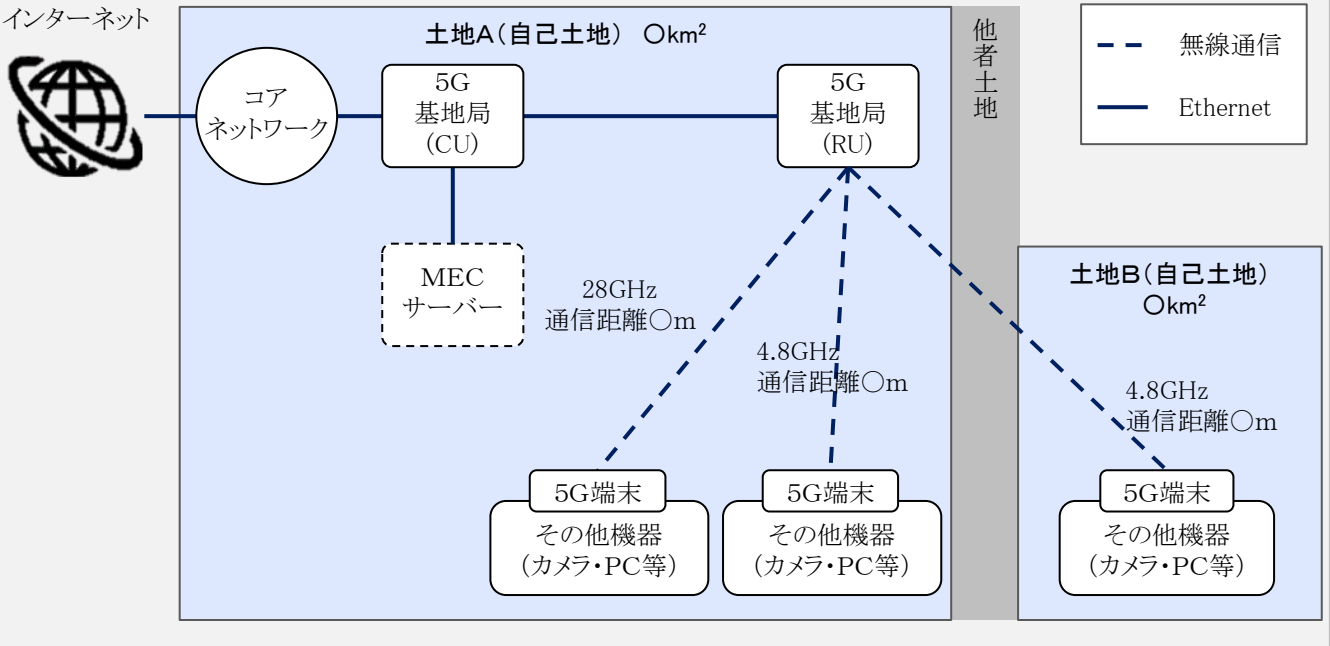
インターネット

土地A（自己土地）　○km$^2$

コア
ネットワーク

5G
基地局
(CU)

5G
基地局
(RU)

他者土地

無線通信

Ethernet

MEC
サーバー

28GHz
通信距離○m

4.8GHz
通信距離○m

土地B（自己土地）
○km$^2$

4.8GHz
通信距離○m

5G端末
その他機器
（カメラ・PC等）

5G端末
その他機器
（カメラ・PC等）

5G端末
その他機器
（カメラ・PC等）